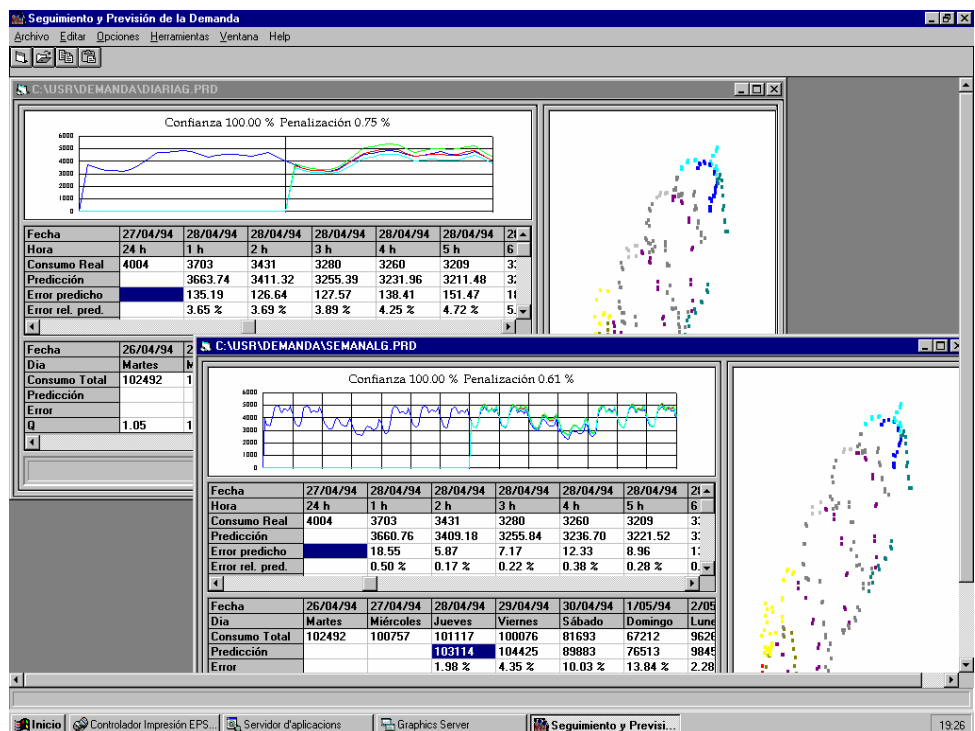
Seguimiento y Previsión de la Demanda
Archivo Editar Opciones Herramientas Ventana Help

C:\USR\DEMANDA\DIARIAG.PRD

Confianza 100.00 % Penalización 0.75 %

6000
5000
4000
3000
2000
1000
0

| Fecha | 27/04/94 | 28/04/94 | 28/04/94 | 28/04/94 | 28/04/94 | 28/04/94 | 2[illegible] |
|---|---|---|---|---|---|---|---|
| Hora | 24 h | 1 h | 2 h | 3 h | 4 h | 5 h | 6 |
| Consumo Real | 4004 | 3703 | 3431 | 3280 | 3260 | 3209 | 3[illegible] |
| Predicción | | 3663.74 | 3411.32 | 3255.39 | 3231.96 | 3211.48 | 3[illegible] |
| Error predicho | | 135.19 | 126.64 | 127.57 | 138.41 | 151.47 | 1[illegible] |
| Error rel. pred. | | 3.65 % | 3.69 % | 3.89 % | 4.25 % | 4.72 % | 5.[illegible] |

| Fecha | 26/04/94 | 2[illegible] |
|---|---|---|
| Dia | Martes | M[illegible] |
| Consumo Total | 102492 | 1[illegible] |
| Predicción | | |
| Error | | |
| Q | 1.05 | 1 |

C:\USR\DEMANDA\SEMANALG.PRD

Confianza 100.00 % Penalización 0.61 %

6000
5000
4000
3000
2000
1000
0

| Fecha | 27/04/94 | 28/04/94 | 28/04/94 | 28/04/94 | 28/04/94 | 28/04/94 | 2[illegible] |
|---|---|---|---|---|---|---|---|
| Hora | 24 h | 1 h | 2 h | 3 h | 4 h | 5 h | 6 |
| Consumo Real | 4004 | 3703 | 3431 | 3280 | 3260 | 3209 | 3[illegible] |
| Predicción | | 3660.76 | 3409.18 | 3255.84 | 3236.70 | 3221.52 | 3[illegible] |
| Error predicho | | 18.55 | 5.87 | 7.17 | 12.33 | 8.96 | 1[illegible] |
| Error rel. pred. | | 0.50 % | 0.17 % | 0.22 % | 0.38 % | 0.28 % | 0.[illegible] |

| Fecha | 26/04/94 | 27/04/94 | 28/04/94 | 29/04/94 | 30/04/94 | 1/05/94 | 2/05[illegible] |
|---|---|---|---|---|---|---|---|
| Dia | Martes | Miércoles | Jueves | Viernes | Sábado | Domingo | Lune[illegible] |
| Consumo Total | 102492 | 100757 | 101117 | 100076 | 81693 | 67212 | 9626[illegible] |
| Predicción | | | 103114 | 104425 | 89883 | 76513 | 9845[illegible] |
| Error | | | 1.98 % | 4.35 % | 10.03 % | 13.84 % | 2.28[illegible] |

Inicio | Controlador Impresión EPS... | Servidor d'aplicacions | Graphics Server | Seguimiento y Previsi... | 19:26